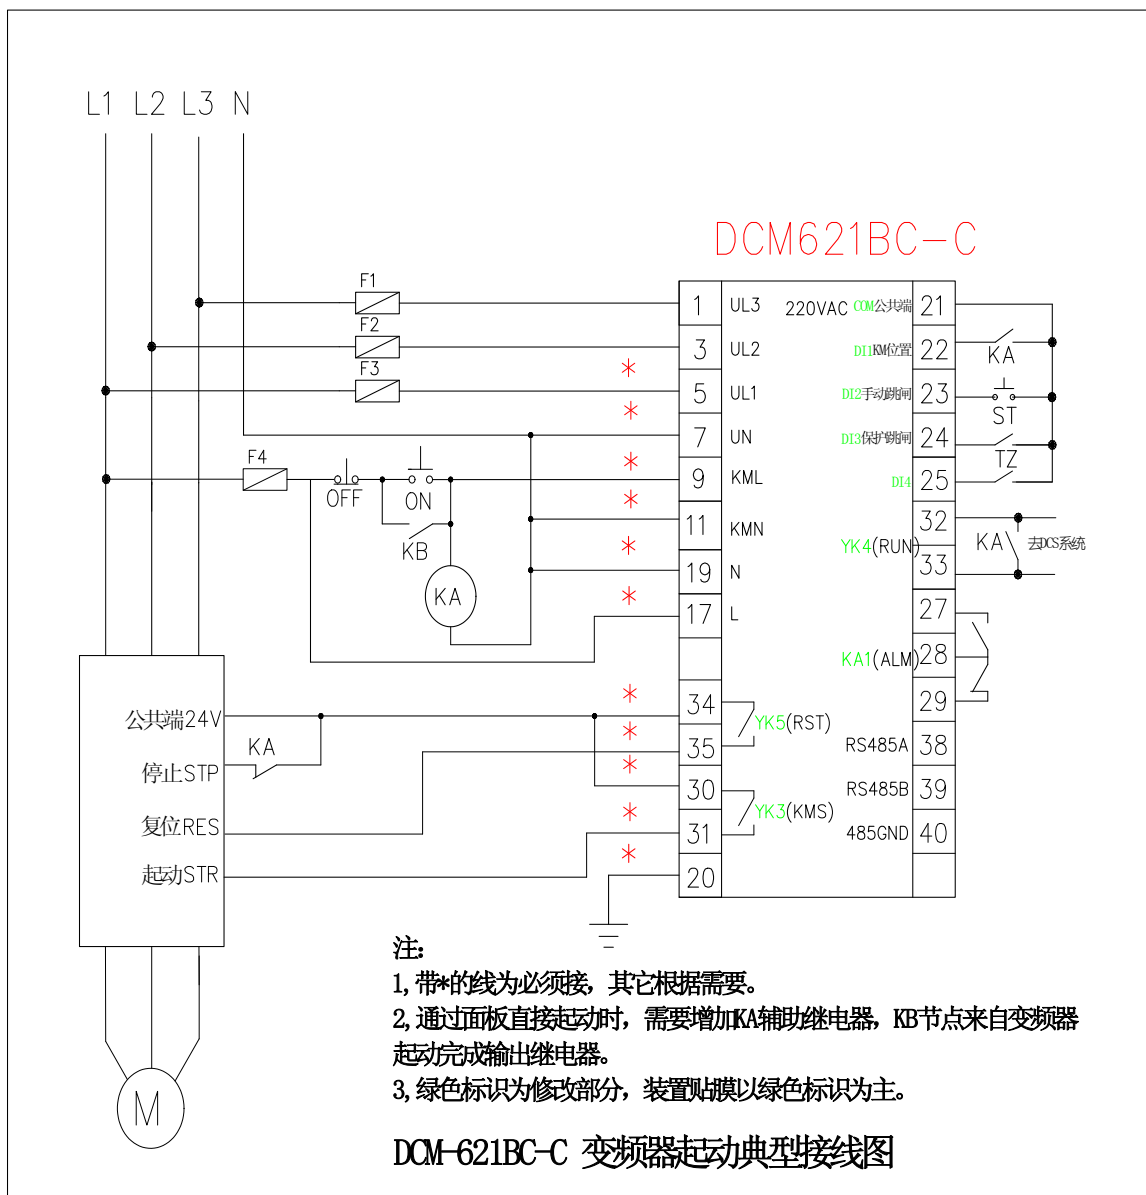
L1 L2 L3 N

DCM621BC-C

F1
F2
F3
F4
OFF
ON
KB
KA

| 1 | UL3 | 220VAC COM公共端 | 21 |
|---|---|---|---|
| 3 | UL2 | DI1KM位置 | 22 |
| 5 | UL1 | DI2手动跳闸 | 23 |
| 7 | UN | DI3保护跳闸 | 24 |
| 9 | KML | DI4 | 25 |
| 11 | KMN | | 32 |
| 19 | N | YK4(RUN) | 33 |
| 17 | L | | 27 |
| | | KA1(ALM) | 28 |
| | | | 29 |
| 34 | | YK5(RST) RS485A | 38 |
| 35 | | RS485B | 39 |
| 30 | | YK3(KMS) 485GND | 40 |
| 31 | | | |
| 20 | | | |

KA
ST
TZ
KA 去DCS系统

公共端24V
KA
停止STP
复位RES
起动STR

M

注:
1,带*的线为必须接，其它根据需要。
2,通过面板直接起动时，需要增加KA辅助继电器，KB节点来自变频器起动完成输出继电器。
3,绿色标识为修改部分，装置贴膜以绿色标识为主。

DCM-621BC-C 变频器起动典型接线图